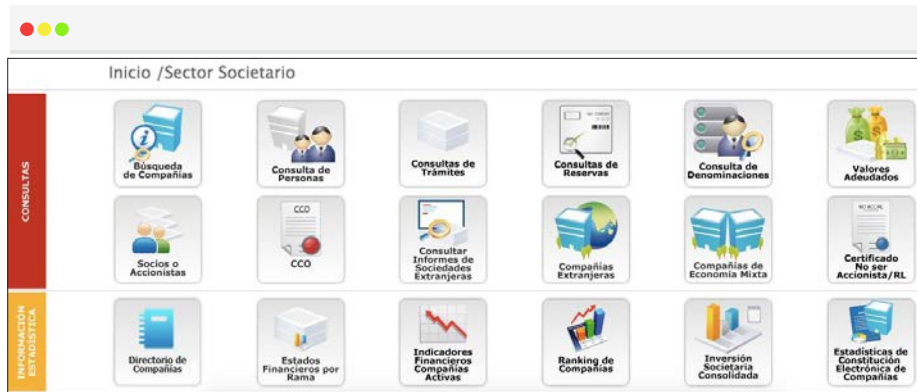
Inicio /Sector Societario

CONSULTAS

Búsqueda de Compañías

Consulta de Personas

Consultas de Trámites

Consultas de Reservas

Consulta de Denominaciones

Valores Adeudados

Socios o Accionistas

CCO

CCO

Consultar Informes de Sociedades Extranjeras

Compañías Extranjeras

Compañías de Economía Mixta

Certificado No ser Accionista/RL

INFORMACIÓN ESTADÍSTICA

Directorio de Compañías

Estados Financieros por Rama

Indicadores Financieros Compañías Activas

Ranking de Compañías

Inversión Societaria Consolidada

Estadísticas de Constitución Electrónica de Compañías